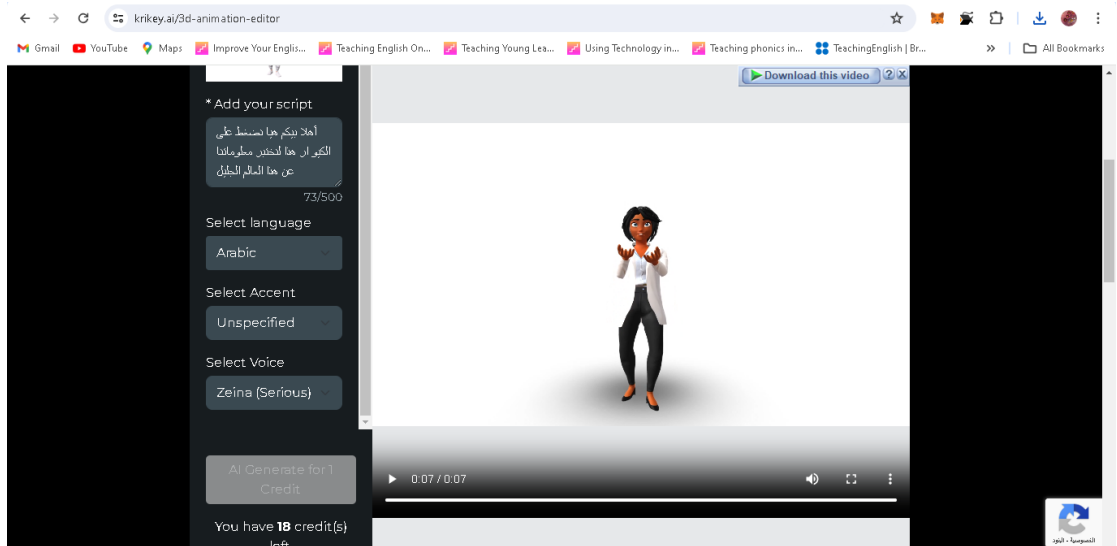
krikey.ai/3d-animation-editor

Gmail YouTube Maps Improve Your Englis... Teaching English On... Teaching Young Lea... Using Technology in... Teaching phonics in... TeachingEnglish | Br... » All Bookmarks

* Add your script

أهلا بيكم هيا نضغط على الكيو ار هنا لنختبر معلوماتنا عن هذا العالم الجليل

73/500

Select language

Arabic

Select Accent

Unspecified

Select Voice

Zeina (Serious)

AI Generate for 1 Credit

You have **18** credit(s) left

Download this video ? X

0:07 / 0:07

الخصوصية - البنود